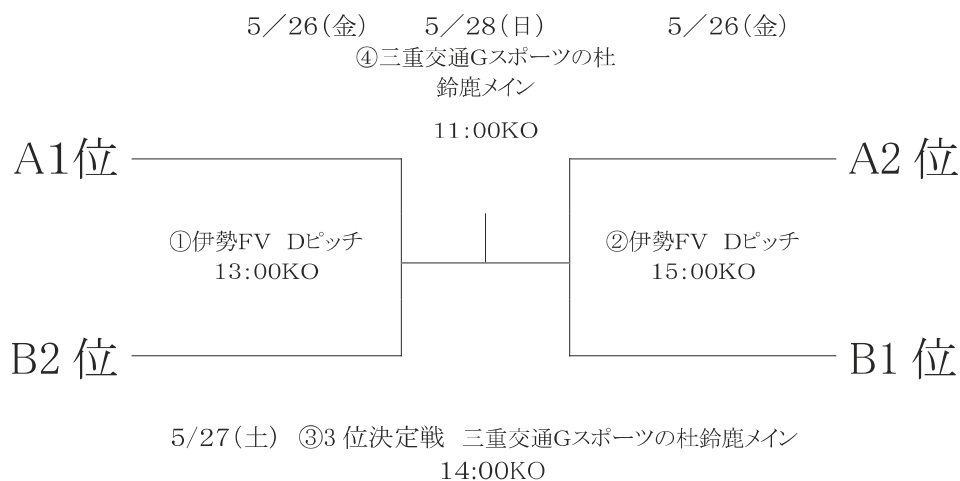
5／26(金)　5／28(日)　5／26(金)

④三重交通Gスポーツの杜
鈴鹿メイン

11:00KO

A1位

A2 位

①伊勢FV Dピッチ
13:00KO

②伊勢FV Dピッチ
15:00KO

B2 位

B1 位

5/27(土) ③3 位決定戦 三重交通Gスポーツの杜鈴鹿メイン
14:00KO